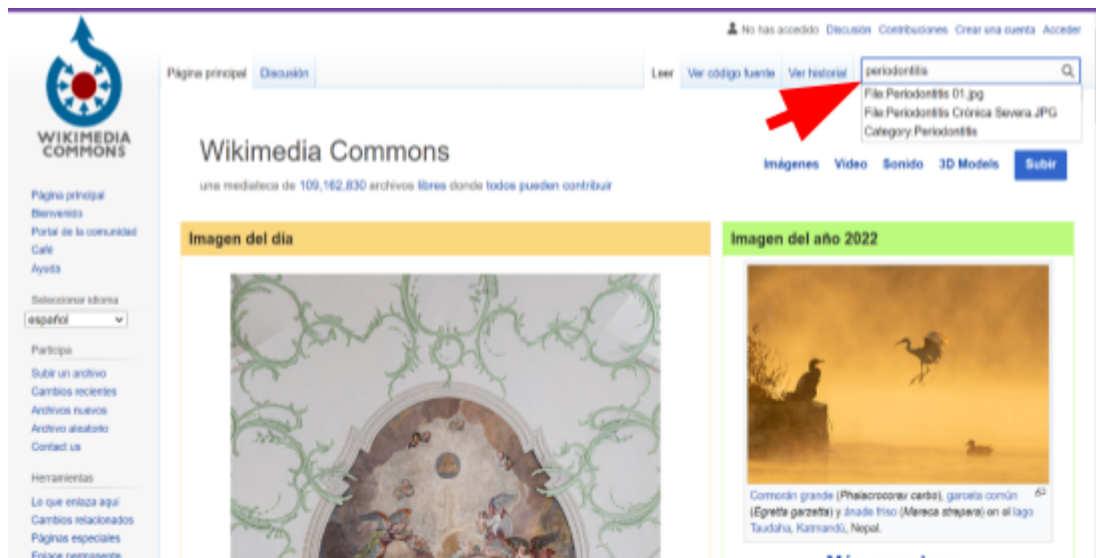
No has accedido Discusión Contribuciones Crear una cuenta Acceder

WIKIMEDIA COMMONS

Página principal Discusión

Leer Ver código fuente Ver historial

periodontitis

File:Periodontitis 01.jpg
File:Periodontitis Crónica Severa.JPG
Category:Periodontitis

Wikimedia Commons

una mediateca de 109,162,830 archivos libres donde todos pueden contribuir

Imágenes Vídeo Sonido 3D Models Subir

Página principal
Bienvenida
Portal de la comunidad
Café
Ayuda

Seleccionar idioma
español

Participa
Subir un archivo
Cambios recientes
Archivos nuevos
Archivo aleatorio
Contact us

Herramientas
Lo que enlaza aquí
Cambios relacionados
Páginas especiales
Enlace permanente

Imagen del día

Imagen del año 2022

Cormorán grande (Phalacrocorax carbo), garceta común (Egretta garzetta) y ánade friso (Mareca strepera) en el lago Taudaha, Katmandú, Nepal.

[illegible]